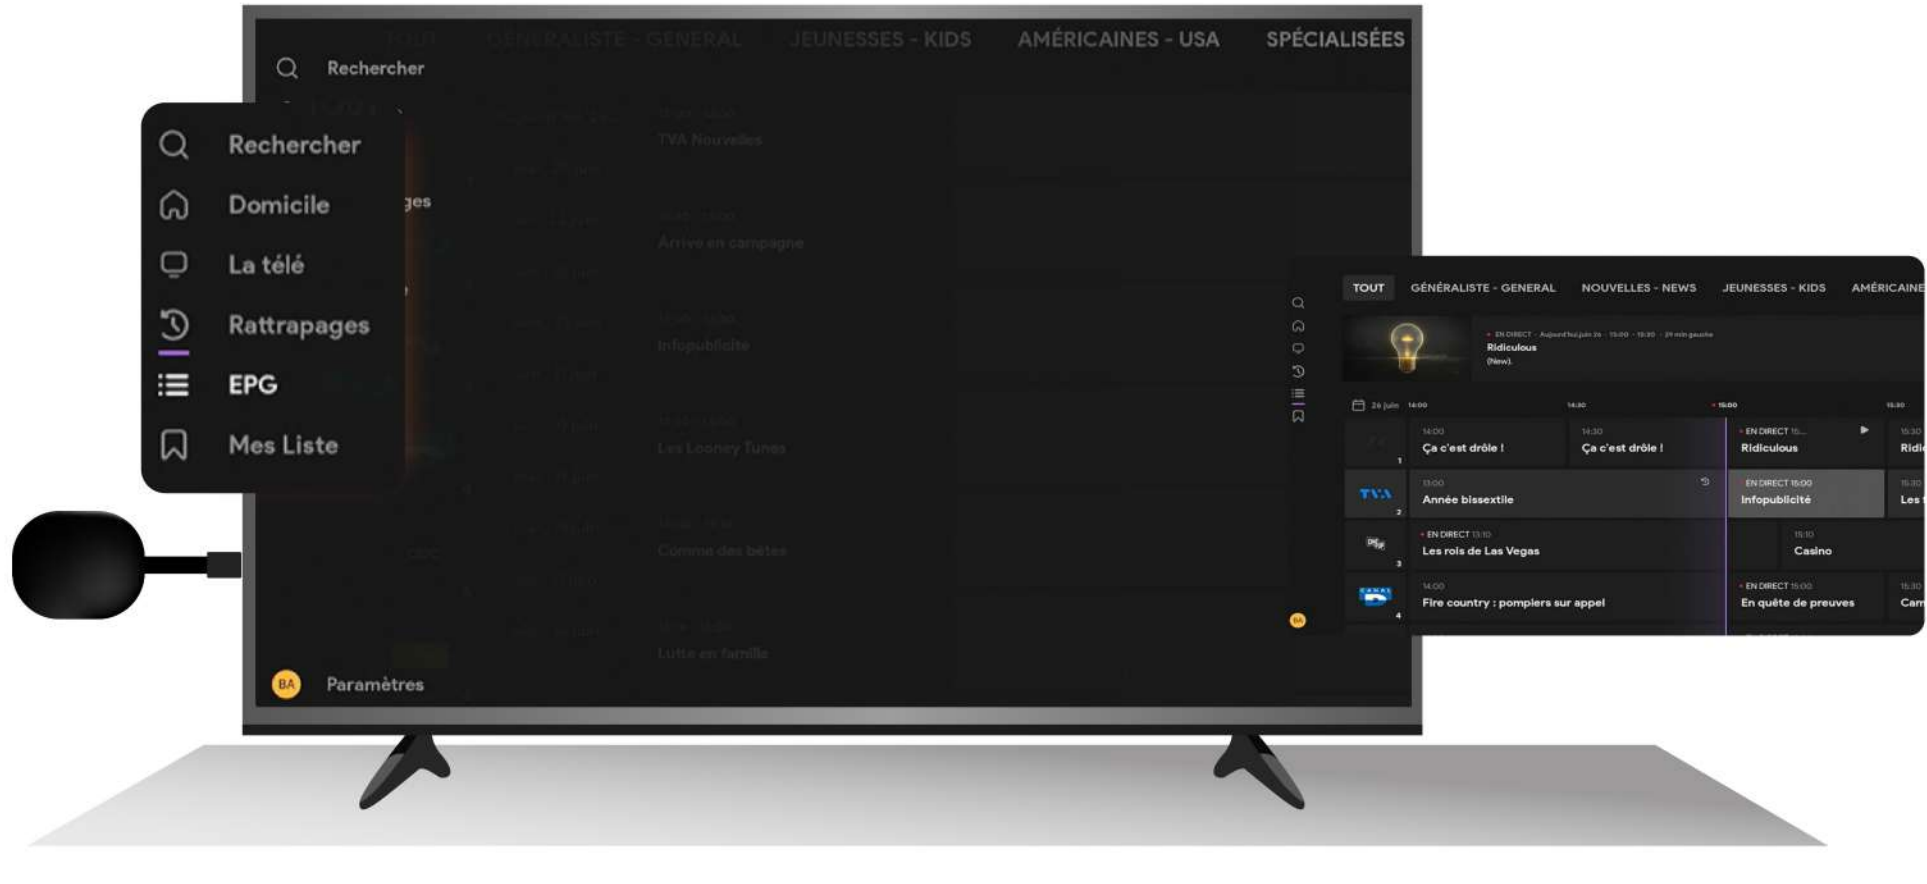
TOUT GÉNÉRALISTE - GENERAL JEUNESSES - KIDS AMÉRICAINES - USA SPÉCIALISÉES

Rechercher

Rechercher
Domicile
La télé
Rattrapages
EPG
Mes Liste

TVA Nouvelles
Arrive en campagne
Infopublicité
Les Looney Tunes
Comme des bêtes
Lutte en famille

BA Paramètres

TOUT GÉNÉRALISTE - GENERAL NOUVELLES - NEWS JEUNESSES - KIDS AMÉRICAINE

EN DIRECT · Aujourd'hui juin 26 · 15:00 - 15:30 · 29 min gauche
Ridiculous
(New).

26 juin 14:00 14:30 15:00 15:30

14:00 Ça c'est drôle !
14:30 Ça c'est drôle !
EN DIRECT 15... Ridiculous
15:30 Ridi

TVA
13:00 Année bissextile
EN DIRECT 15:00 Infopublicité
15:30 Les

EN DIRECT 13:10 Les rois de Las Vegas
15:10 Casino

14:00 Fire country : pompiers sur appel
EN DIRECT 15:00 En quête de preuves
15:30 Cam

BA